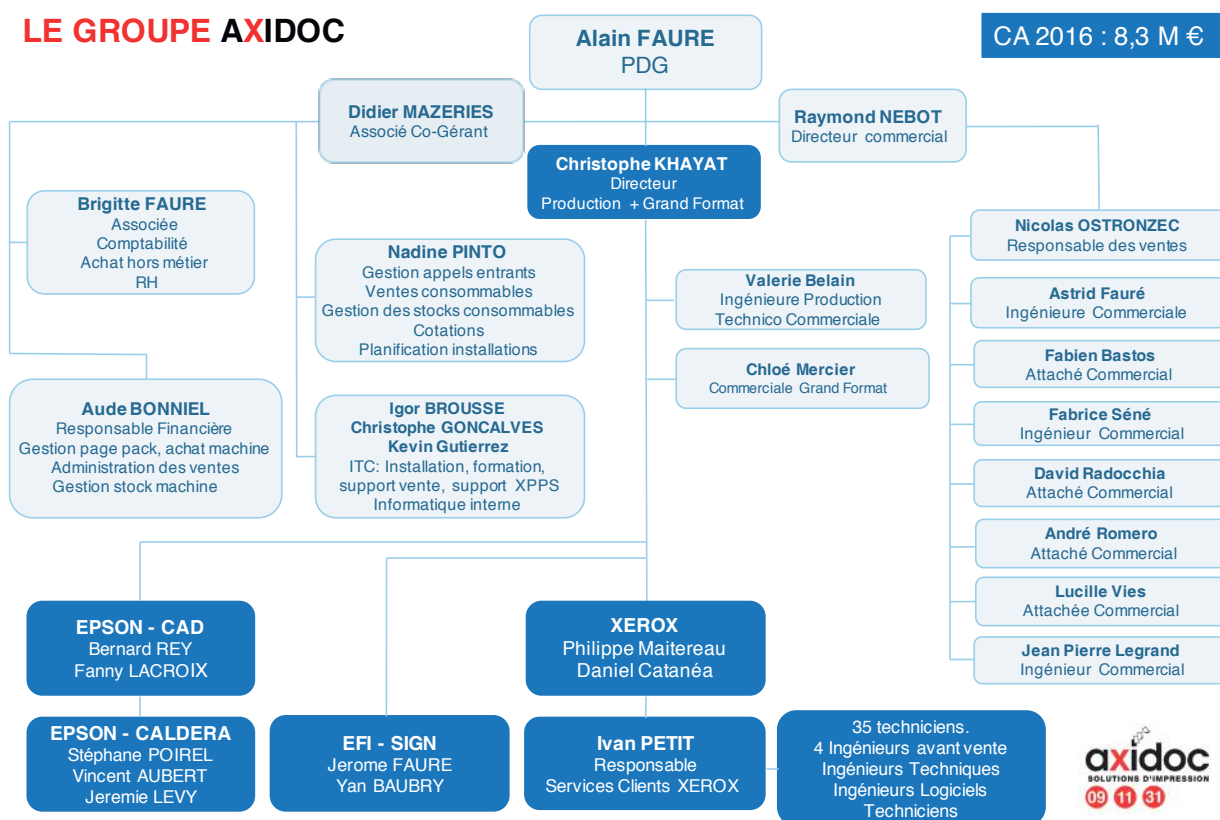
LE GROUPE AXIDOC

Alain FAURE
PDG

CA 2016 : 8,3 M €

Didier MAZERIES
Associé Co-Gérant

Raymond NEBOT
Directeur commercial

Christophe KHAYAT
Directeur
Production + Grand Format

Brigitte FAURE
Associée
Comptabilité
Achat hors métier
RH

Nadine PINTO
Gestion appels entrants
Ventes consommables
Gestion des stocks consommables
Cotations
Planification installations

Valerie Belain
Ingénieure Production
Technico Commerciale

Chloé Mercier
Commerciale Grand Format

Aude BONNIEL
Responsable Financière
Gestion page pack, achat machine
Administration des ventes
Gestion stock machine

Igor BROUSSE
Christophe GONCALVES
Kevin Gutierrez
ITC: Installation, formation, support vente, support XPPS
Informatique interne

Nicolas OSTRONZEC
Responsable des ventes

Astrid Fauré
Ingénieure Commerciale

Fabien Bastos
Attaché Commercial

Fabrice Séné
Ingénieur Commercial

David Radocchia
Attaché Commercial

André Romero
Attaché Commercial

Lucille Vies
Attachée Commercial

Jean Pierre Legrand
Ingénieur Commercial

EPSON - CAD
Bernard REY
Fanny LACROIX

XEROX
Philippe Maitereau
Daniel Catanéa

EPSON - CALDERA
Stéphane POIREL
Vincent AUBERT
Jeremie LEVY

EFI - SIGN
Jerome FAURE
Yan BAUBRY

Ivan PETIT
Responsable
Services Clients XEROX

35 techniciens.
4 Ingénieurs avant vente
Ingénieurs Techniques
Ingénieurs Logiciels
Techniciens

axidoc
SOLUTIONS D'IMPRESSION
09 11 31